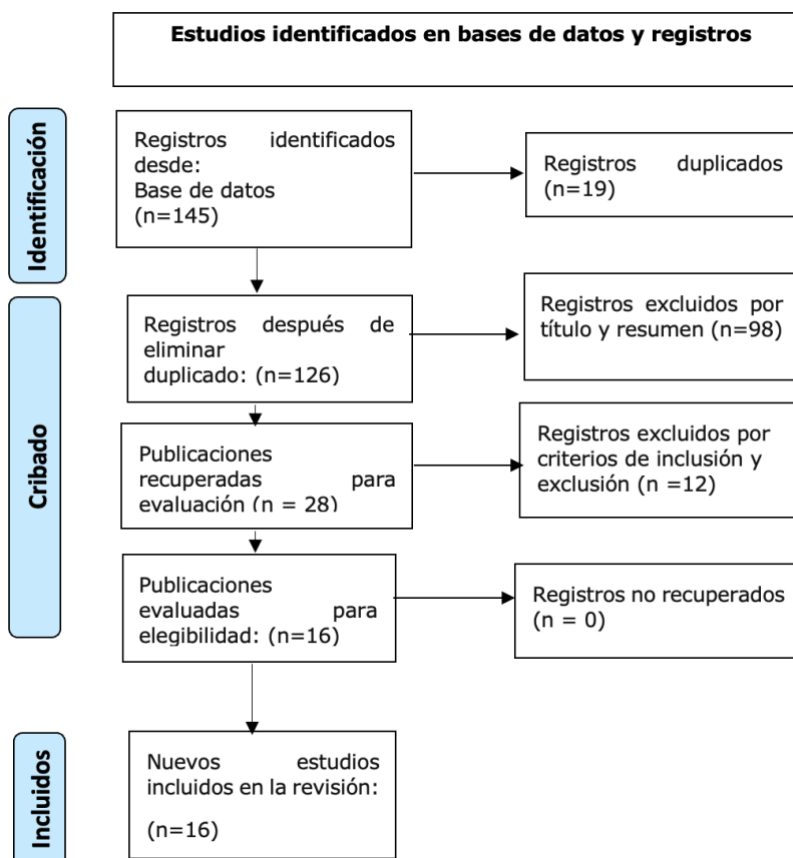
Estudios identificados en bases de datos y registros

Identificación

Registros identificados desde:
Base de datos
(n=145)

Registros duplicados (n=19)

Cribado

Registros después de eliminar duplicado: (n=126)

Registros excluidos por título y resumen (n=98)

Publicaciones recuperadas para evaluación (n = 28)

Registros excluidos por criterios de inclusión y exclusión (n =12)

Publicaciones evaluadas para elegibilidad: (n=16)

Registros no recuperados (n = 0)

Incluidos

Nuevos estudios incluidos en la revisión:
(n=16)